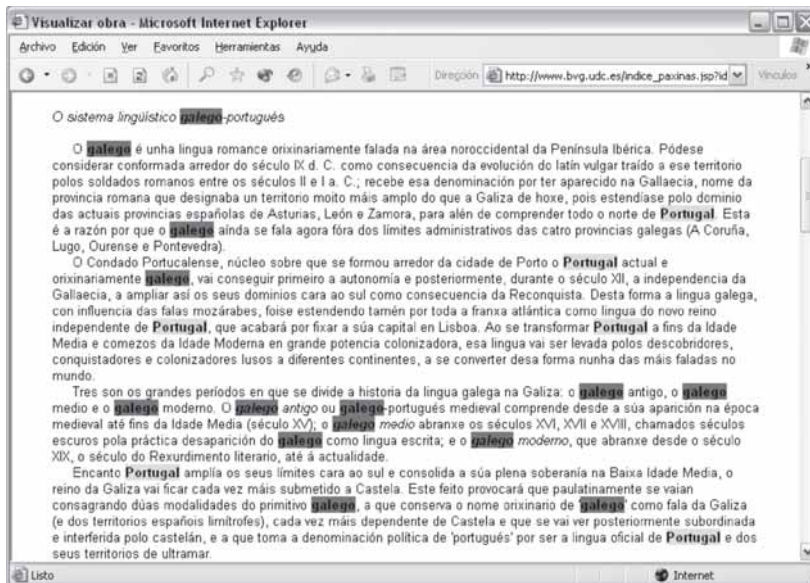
Visualizar obra - Microsoft Internet Explorer

Archivo Edición Ver Favoritos Herramientas Ayuda

Dirección http://www.bvg.udc.es/indice_paxinas.jsp?id Vínculos

O sistema lingüístico galego-portugués

O galego é unha lingua romance orixinariamente falada na área noroccidental da Península Ibérica. Pódese considerar conformada arredor do século IX d. C. como consecuencia da evolución do latín vulgar traído a ese territorio polos soldados romanos entre os séculos II e I a. C.; recebe esa denominación por ter aparecido na Gallaecia, nome da provincia romana que designaba un territorio moito máis amplo do que a Galiza de hoxe, pois estendíase polo dominio das actuais provincias españolas de Asturias, León e Zamora, para alén de comprender todo o norte de Portugal. Esta é a razón por que o galego aínda se fala agora fóra dos límites administrativos das catro provincias galegas (A Coruña, Lugo, Ourense e Pontevedra).

O Condado Portucalense, núcleo sobre que se formou arredor da cidade de Porto o Portugal actual e orixinariamente galego, vai conseguir primeiro a autonomía e posteriormente, durante o século XII, a independencia da Gallaecia, a ampliar así os seus dominios cara ao sul como consecuencia da Reconquista. Desta forma a lingua galega, con influencia das falas mozárabes, foise estendendo tamén por toda a franxa atlántica como lingua do novo reino independente de Portugal, que acabará por fixar a súa capital en Lisboa. Ao se transformar Portugal a fins da Idade Media e comezos da Idade Moderna en grande potencia colonizadora, esa lingua vai ser levada polos descobridores, conquistadores e colonizadores lusos a diferentes continentes, a se converter desa forma nunha das máis faladas no mundo.

Tres son os grandes períodos en que se divide a historia da lingua galega na Galiza: o galego antigo, o galego medio e o galego moderno. O galego antigo ou galego-portugués medieval comprende desde a súa aparición na época medieval até fins da Idade Media (século XV); o galego medio abranxe os séculos XVI, XVII e XVIII, chamados séculos escuros pola práctica desaparición do galego como lingua escrita; e o galego moderno, que abranxe desde o século XIX, o século do Rexurdimento literario, até á actualidade.

Encanto Portugal amplía os seus límites cara ao sul e consolida a súa plena soberanía na Baixa Idade Media, o reino da Galiza vai ficar cada vez máis submetido a Castela. Este feito provocará que paulatinamente se vaian consagrando dúas modalidades do primitivo galego, a que conserva o nome orixinario de 'galego' como fala da Galiza (e dos territorios españois limítrofes), cada vez máis dependente de Castela e que se vai ver posteriormente subordinada e interferida polo castelán, e a que toma a denominación política de 'portugués' por ser a lingua oficial de Portugal e dos seus territorios de ultramar.

Listo

Internet